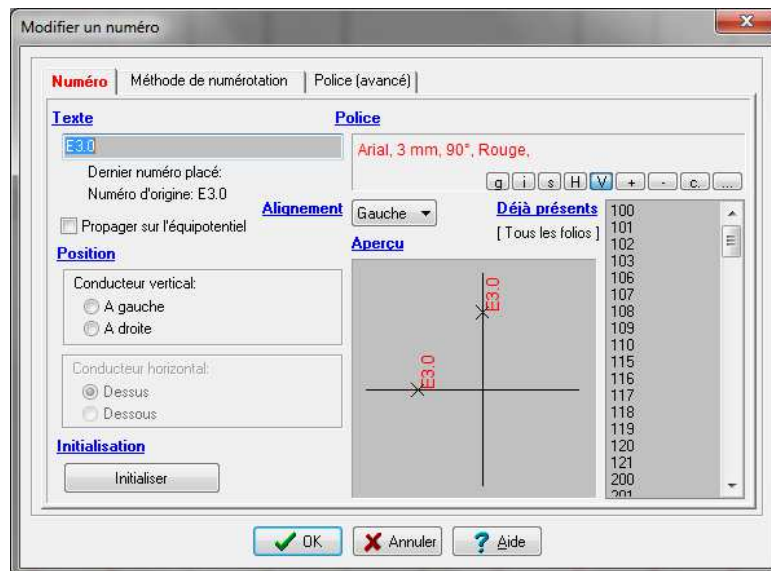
Modifier un numéro

Numéro | Méthode de numérotation | Police (avancé)

Texte
E3.0
Dernier numéro placé:
Numéro d'origine: E3.0
Propager sur l'équipotentiel

Position
Conducteur vertical:
A gauche
A droite

Conducteur horizontal:
Dessus
Dessous

Initialisation
Initialiser

Police
Arial, 3 mm, 90°, Rouge,
g i s H V + - c. ...

Alignement Gauche

Aperçu
E3.0
E3.0

Déjà présents
[ Tous les folios ]
100
101
102
103
106
107
108
109
110
115
116
117
118
119
120
121
200
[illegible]

OK Annuler Aide